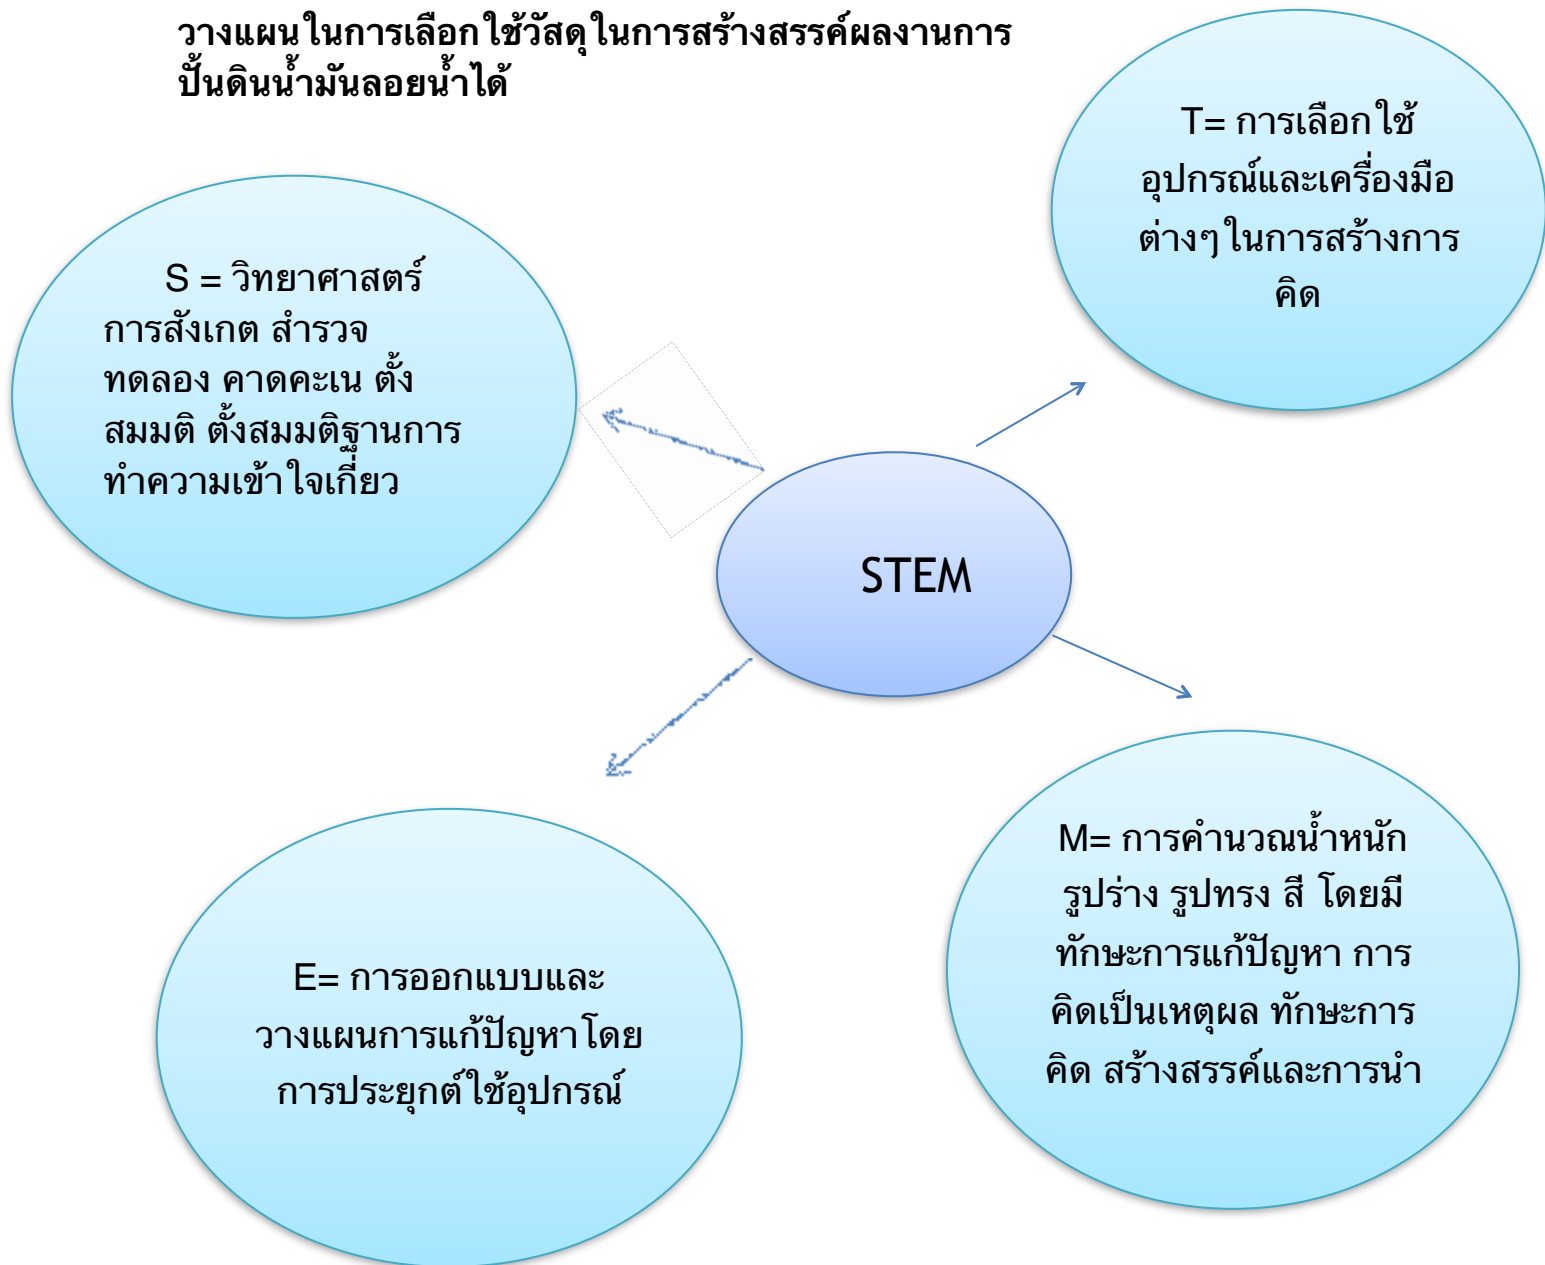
วางแผนในการเลือกใช้วัสดุในการสร้างสรรค์ผลงานการปั้นดินน้ำมันลอยน้ำได้

S = วิทยาศาสตร์ การสังเกต สำรวจ ทดลอง คาดคะเน ตั้งสมมติ ตั้งสมมติฐานการทำความเข้าใจเกี่ยว

T= การเลือกใช้อุปกรณ์และเครื่องมือต่างๆในการสร้างการคิด

STEM

E= การออกแบบและวางแผนการแก้ปัญหาโดยการประยุกต์ใช้อุปกรณ์

M= การคำนวณน้ำหนัก รูปร่าง รูปทรง สี โดยมีทักษะการแก้ปัญหา การคิดเป็นเหตุผล ทักษะการคิด สร้างสรรค์และการนำ